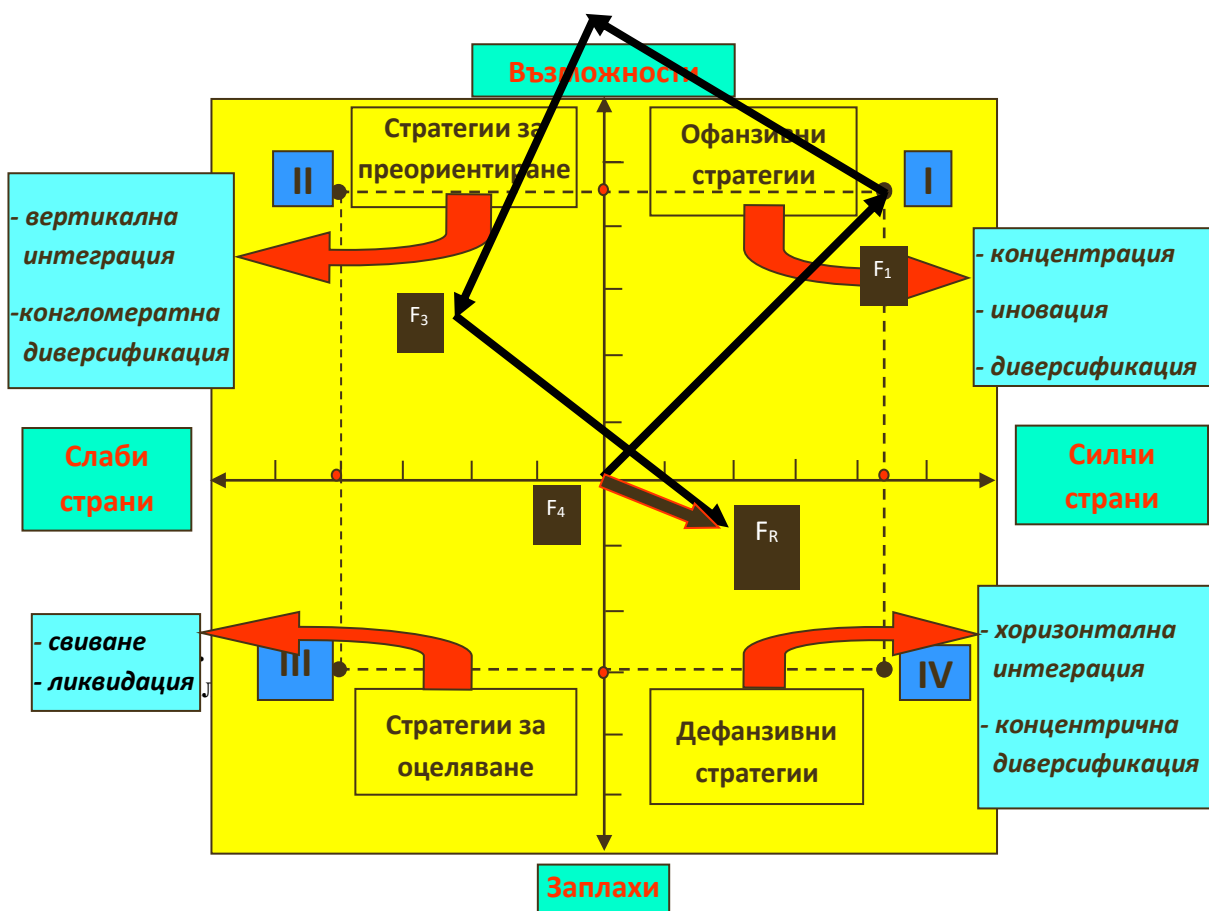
Възможности

Стратегии за преориентиране

Офанзивни стратегии

II

I

- вертикална интеграция

-конгломератна диверсификация

- концентрация

- иновация

- диверсификация

$F_1$

$F_3$

Слаби страни

Силни страни

$F_4$

$F_R$

- свиване

- ликвидация

III

IV

- хоризонтална интеграция

- концентрична диверсификация

Стратегии за оцеляване

Дефанзивни стратегии

Заплахи